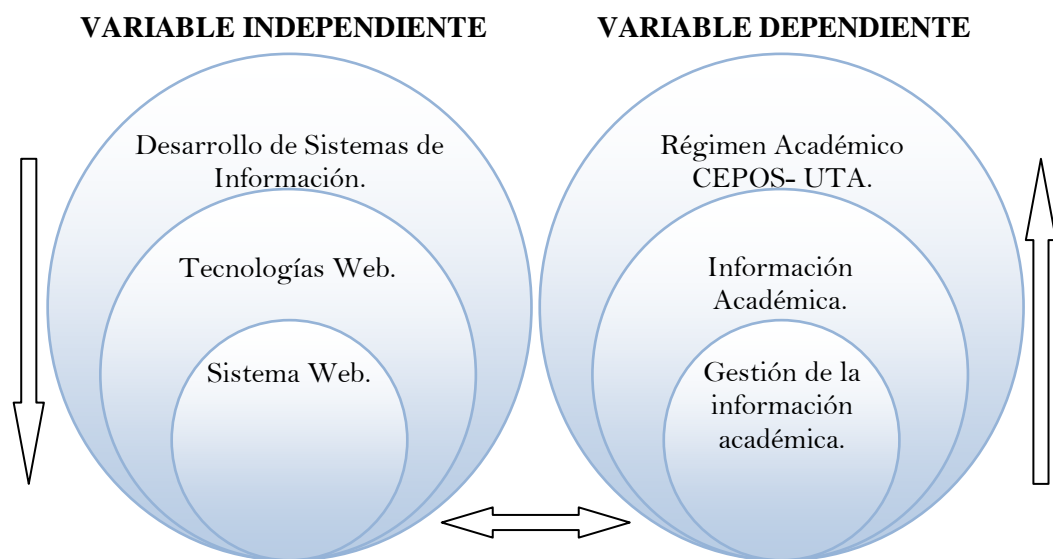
VARIABLE INDEPENDIENTE

Desarrollo de Sistemas de Información.

Tecnologías Web.

Sistema Web.

VARIABLE DEPENDIENTE

Régimen Académico CEPOS- UTA.

Información Académica.

Gestión de la información académica.